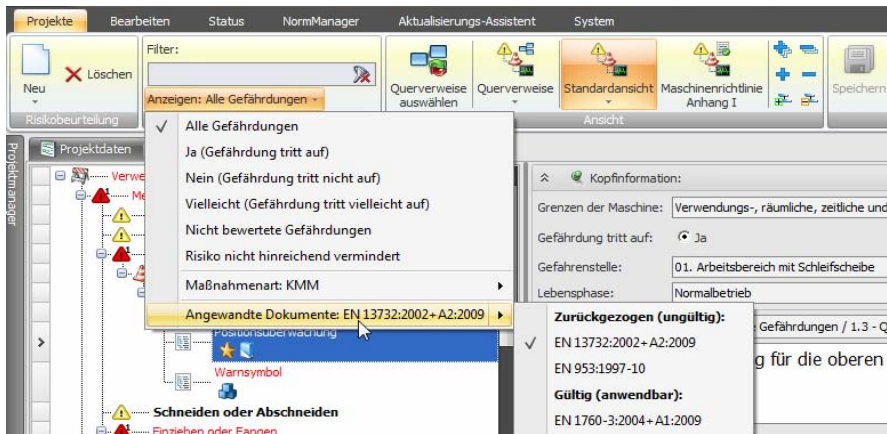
Projekte Bearbeiten Status NormManager Aktualisierungs-Assistent System

Neu
Löschen
Risikobeurteilung
Filter:
Anzeigen: Alle Gefährdungen
Querverweise auswählen
Querverweise
Standardansicht
Maschinenrichtlinie Anhang I
Ansicht
Speichern

Projektmanager
Projektdaten

Alle Gefährdungen
Ja (Gefährdung tritt auf)
Nein (Gefährdung tritt nicht auf)
Vielleicht (Gefährdung tritt vielleicht auf)
Nicht bewertete Gefährdungen
Risiko nicht hinreichend vermindert
Maßnahmenart: KMM
Angewandte Dokumente: EN 13732:2002+A2:2009

Zurückgezogen (ungültig):
EN 13732:2002+A2:2009
EN 953:1997-10
Gültig (anwendbar):
EN 1760-3:2004+A1:2009

Verwe
Me
Positionsüberwachung
Warnsymbol
Schneiden oder Abschneiden
Einziehen oder Fangen

Kopfinformation:
Grenzen der Maschine: Verwendungs-, räumliche, zeitliche und
Gefährdung tritt auf: Ja
Gefahrenstelle: 01. Arbeitsbereich mit Schleifscheibe
Lebensphase: Normalbetrieb
Gefährdungen / 1.3 - Q
g für die oberen